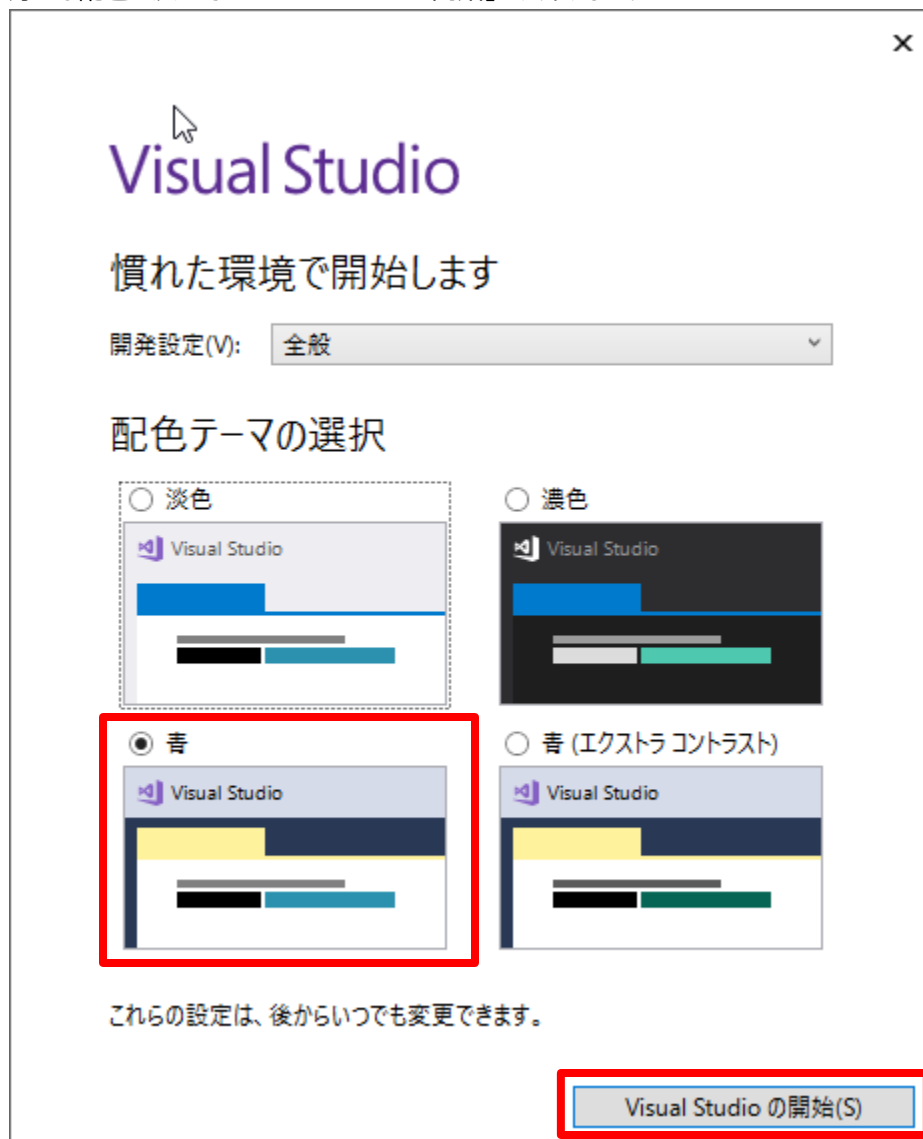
×

Visual Studio

慣れた環境で開始します

開発設定(V): 全般

配色テーマの選択

淡色
Visual Studio

濃色
Visual Studio

青
Visual Studio

青 (エクストラ コントラスト)
Visual Studio

これらの設定は、後からいつでも変更できます。

Visual Studio の開始(S)